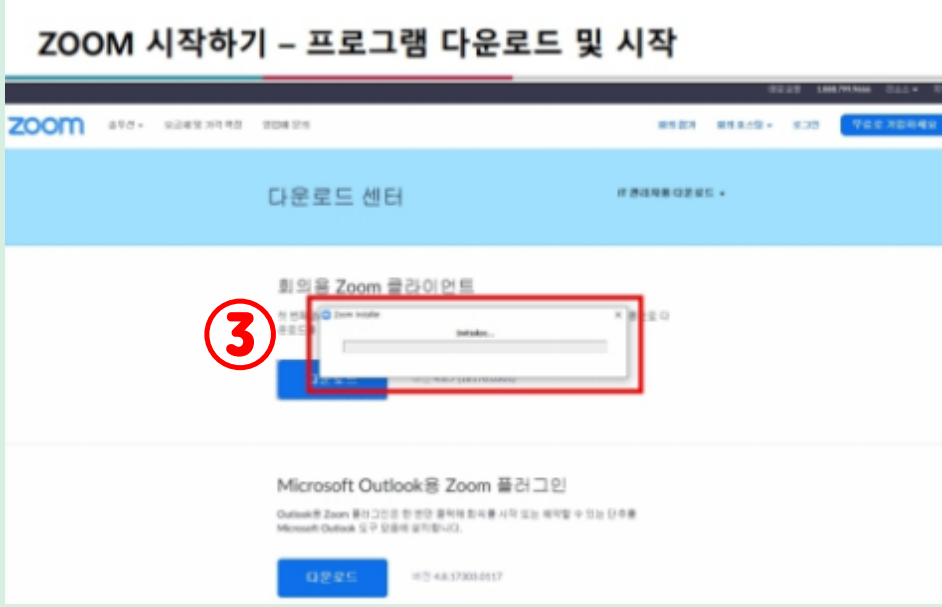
ZOOM 시작하기 – 프로그램 다운로드 및 시작

1.888.799.9666

zoom 솔루션 ▾ 요금제 및 가격 책정 영업팀에 문의

회의 참가 회의 호스팅 ▾ 로그인 무료로 가입하세요

다운로드 센터

IT 관리자용 다운로드 ▾

회의용 Zoom 클라이언트

③

Zoom Installer

Initialize...

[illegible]

Microsoft Outlook용 Zoom 플러그인

Outlook용 Zoom 플러그인은 한 번만 클릭해 회의를 시작 또는 예약할 수 있는 단추를 Microsoft Outlook 도구 모음에 설치합니다.

다운로드

버전 4.8.17303.0517